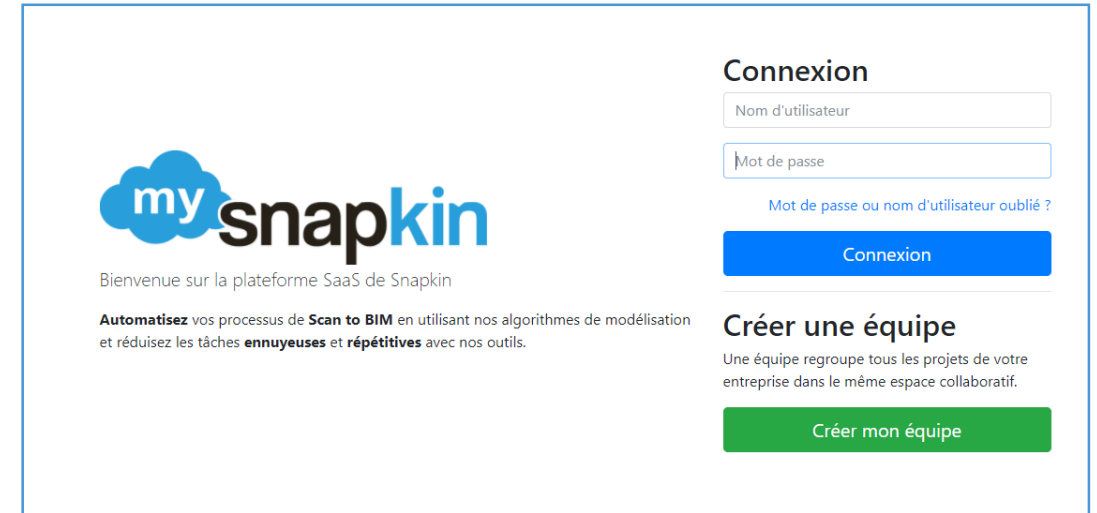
my snapkin

Bienvenue sur la plateforme SaaS de Snapkin

**Automatisez** vos processus de **Scan to BIM** en utilisant nos algorithmes de modélisation et réduisez les tâches **ennuyeuses** et **répétitives** avec nos outils.

Connexion

Nom d'utilisateur

Mot de passe

Mot de passe ou nom d'utilisateur oublié ?

Connexion

Créer une équipe

Une équipe regroupe tous les projets de votre entreprise dans le même espace collaboratif.

Créer mon équipe